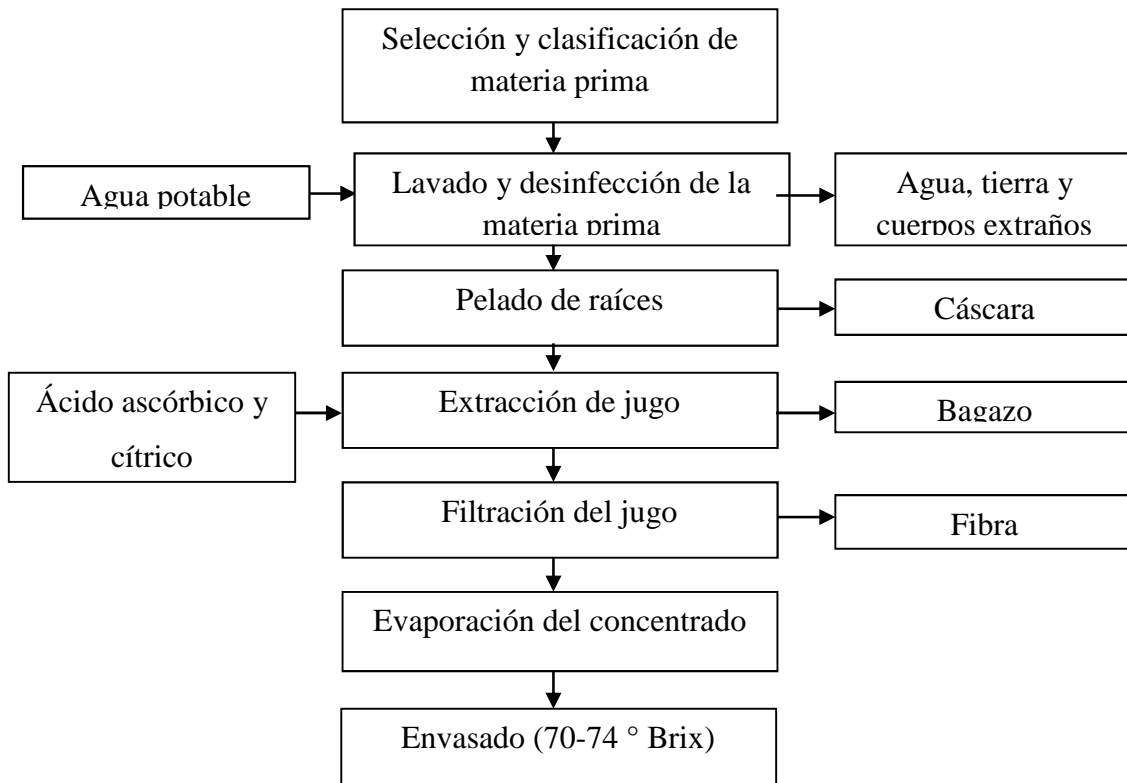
Selección y clasificación de materia prima

Agua potable

Lavado y desinfección de la materia prima

Agua, tierra y cuerpos extraños

Pelado de raíces

Cáscara

Ácido ascórbico y cítrico

Extracción de jugo

Bagazo

Filtración del jugo

Fibra

Evaporación del concentrado

Envasado (70-74 ° Brix)